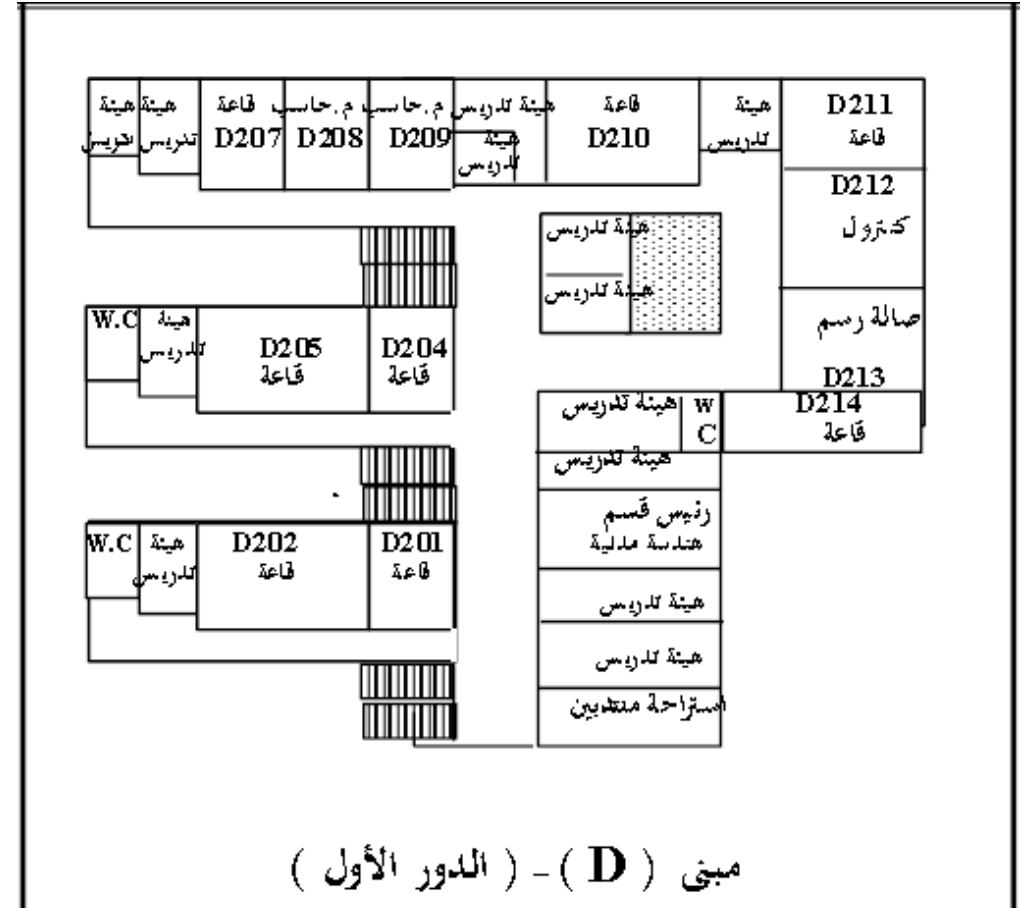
هيئة تدريس
هيئة تدريس
قاعة D207
م.حاسب D208
م.حاسب D209
هيئة تدريس
هيئة تدريس
قاعة D210
هيئة تدريس
D211 قاعة
D212 كنترول
هيئة تدريس
هيئة تدريس
صالة رسم D213
W.C
هيئة تدريس
D205 قاعة
D204 قاعة
هيئة تدريس
W C
D214 قاعة
هيئة تدريس
رئيس قسم هندسة مدنية
W.C
هيئة تدريس
D202 قاعة
D201 قاعة
هيئة تدريس
هيئة تدريس
استراحة منتدبين

مبنى ( D ) - ( الدور الأول )